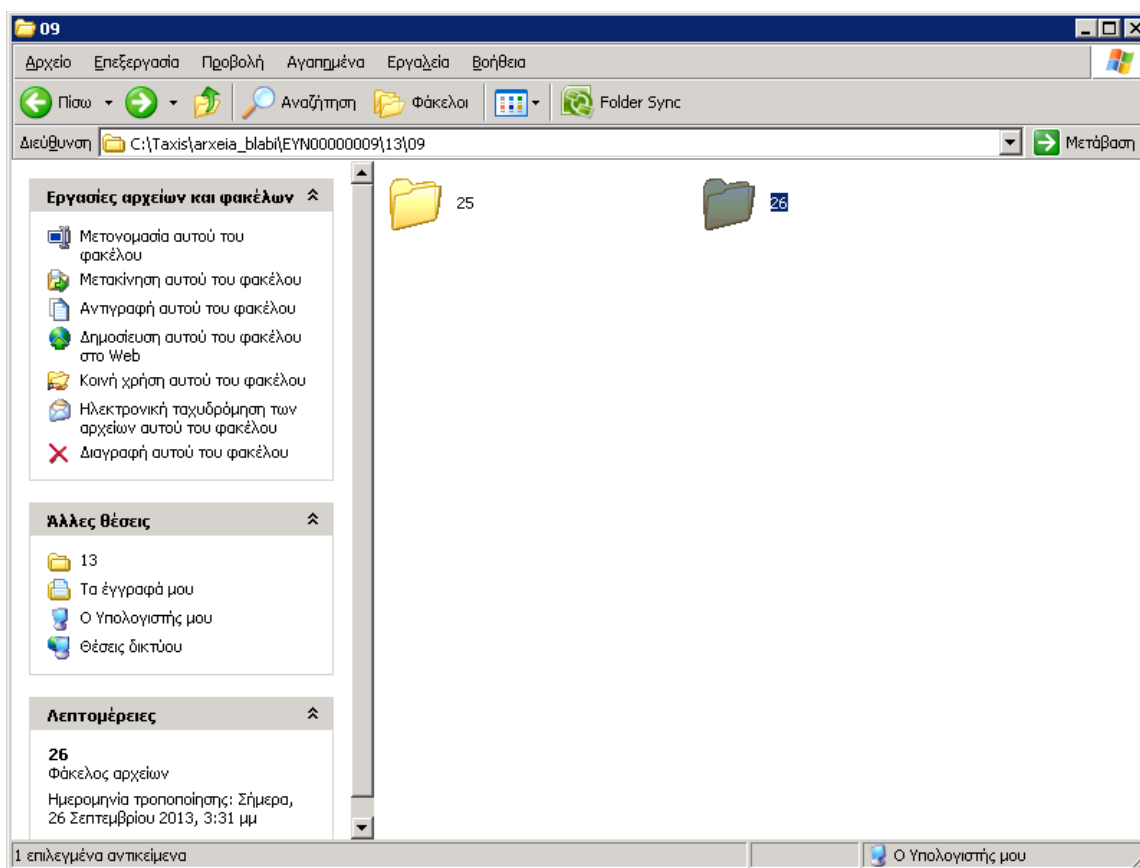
09

Αρχείο Επεξεργασία Προβολή Αγαπημένα Εργαλεία Βοήθεια

Πίσω Αναζήτηση Φάκελοι Folder Sync

Διεύθυνση C:\Taxis\arxeia_blabi\EYN00000009\13\09 Μετάβαση

Εργασίες αρχείων και φακέλων

Μετονομασία αυτού του φακέλου
Μετακίνηση αυτού του φακέλου
Αντιγραφή αυτού του φακέλου
Δημοσίευση αυτού του φακέλου στο Web
Κοινή χρήση αυτού του φακέλου
Ηλεκτρονική ταχυδρόμηση των αρχείων αυτού του φακέλου
Διαγραφή αυτού του φακέλου

Άλλες θέσεις

13
Τα έγγραφά μου
Ο Υπολογιστής μου
Θέσεις δικτύου

Λεπτομέρειες

26
Φάκελος αρχείων
Ημερομηνία τροποποίησης: Σήμερα, 26 Σεπτεμβρίου 2013, 3:31 μμ

25

26

1 επιλεγμένα αντικείμενα

Ο Υπολογιστής μου